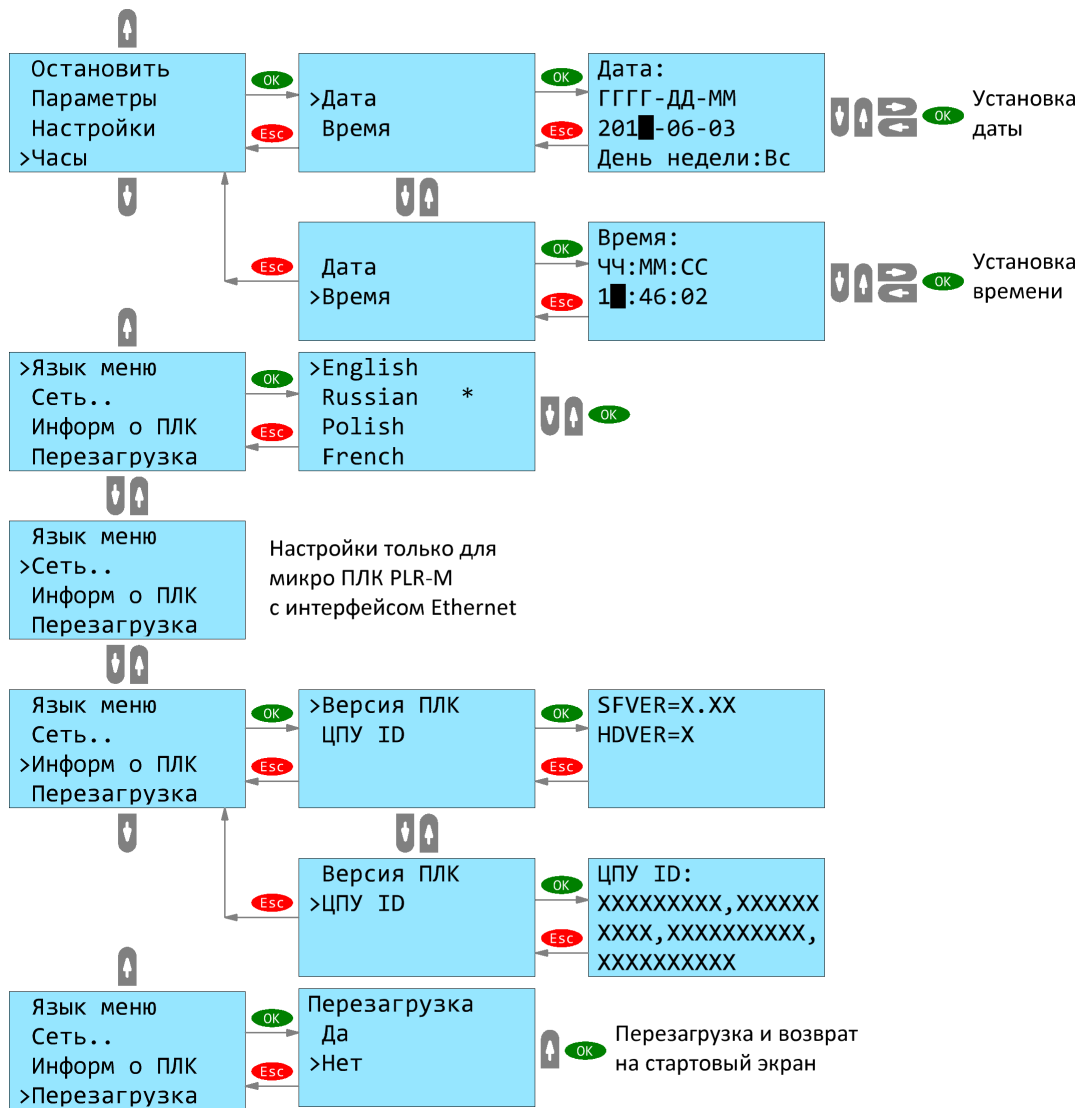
Остановить
Параметры
Настройки
>Часы

OK
Esc

>Дата
Время

OK
Esc

Дата:
ГГГГ-ДД-ММ
201█-06-03
День недели:Вс

OK
Установка даты

Esc

Дата
>Время

OK
Esc

Время:
ЧЧ:ММ:СС
1█:46:02

OK
Установка времени

>Язык меню
Сеть..
Информ о ПЛК
Перезагрузка

OK
Esc

>English
Russian *
Polish
French

OK

Язык меню
>Сеть..
Информ о ПЛК
Перезагрузка

Настройки только для микро ПЛК PLR-M с интерфейсом Ethernet

Язык меню
Сеть..
>Информ о ПЛК
Перезагрузка

OK
Esc

>Версия ПЛК
ЦПУ ID

OK
Esc

SFVER=X.XX
HDVER=X

Esc

Версия ПЛК
>ЦПУ ID

OK
Esc

ЦПУ ID:
XXXXXXXXX,XXXXXX
XXXX,XXXXXXXXXX,
XXXXXXXXXX

Язык меню
Сеть..
Информ о ПЛК
>Перезагрузка

OK
Esc

Перезагрузка
Да
>Нет

OK
Перезагрузка и возврат на стартовый экран